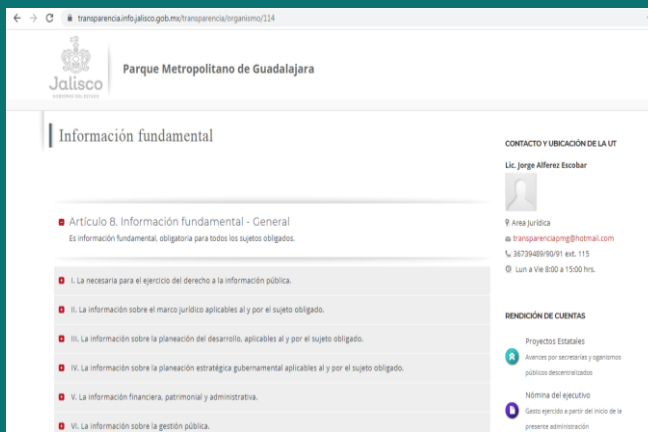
transparencia.info.jalisco.gob.mx/transparencia/organismo/114

Jalisco
GOBIERNO DEL ESTADO

Parque Metropolitano de Guadalajara

Información fundamental

Artículo 8. Información fundamental - General
Es información fundamental, obligatoria para todos los sujetos obligados.

I. La necesaria para el ejercicio del derecho a la información pública.

II. La información sobre el marco jurídico aplicables al y por el sujeto obligado.

III. La información sobre la planeación del desarrollo, aplicables al y por el sujeto obligado.

IV. La información sobre la planeación estratégica gubernamental aplicables al y por el sujeto obligado.

V. La información financiera, patrimonial y administrativa.

VI. La información sobre la gestión pública.

CONTACTO Y UBICACIÓN DE LA UT

Lic. Jorge Alferez Escobar

Area Jurídica
transparenciapmg@hotmail.com
36739489/90/91 ext. 115
Lun a Vie 8:00 a 15:00 hrs.

RENDICIÓN DE CUENTAS

Proyectos Estatales
Avances por secretarías y organismos públicos descentralizados

Nómina del ejecutivo
Gasto ejercido a partir del inicio de la presente administración